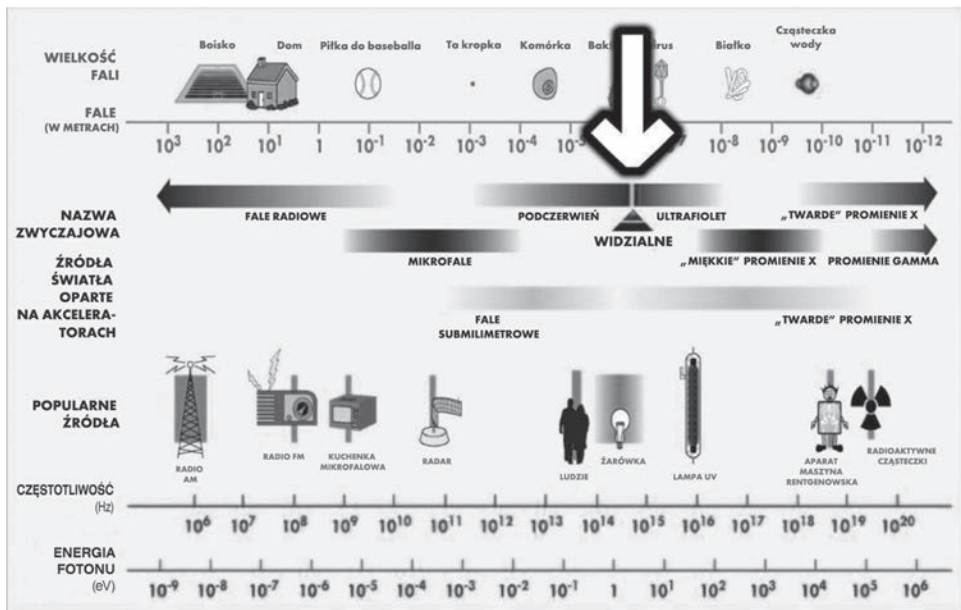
WIELKOŚĆ FALI

FALE (W METRACH)

Boisko Dom Piłka do baseballa Ta kropka Komórka Bak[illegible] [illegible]irus Białko Cząsteczka wody

$10^{3}$ $10^{2}$ $10^{1}$ 1 $10^{-1}$ $10^{-2}$ $10^{-3}$ $10^{-4}$ $10^{-5}$ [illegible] $10^{-8}$ $10^{-9}$ $10^{-10}$ $10^{-11}$ $10^{-12}$

NAZWA ZWYCZAJOWA

FALE RADIOWE PODCZERWIEŃ ULTRAFIOLET „TWARDE" PROMIENIE X

WIDZIALNE

MIKROFALE „MIĘKKIE" PROMIENIE X PROMIENIE GAMMA

ŹRÓDŁA ŚWIATŁA OPARTE NA AKCELERATORACH

FALE SUBMILIMETROWE „TWARDE" PROMIENIE X

POPULARNE ŹRÓDŁA

RADIO AM RADIO FM KUCHENKA MIKROFALOWA RADAR LUDZIE ŻARÓWKA LAMPA UV APARAT MASZYNA RENTGENOWSKA RADIOAKTYWNE CZĄSTECZKI

CZĘSTOTLIWOŚĆ (Hz)

$10^{6}$ $10^{7}$ $10^{8}$ $10^{9}$ $10^{10}$ $10^{11}$ $10^{12}$ $10^{13}$ $10^{14}$ $10^{15}$ $10^{16}$ $10^{17}$ $10^{18}$ $10^{19}$ $10^{20}$

ENERGIA FOTONU (eV)

$10^{-9}$ $10^{-8}$ $10^{-7}$ $10^{-6}$ $10^{-5}$ $10^{-4}$ $10^{-3}$ $10^{-2}$ $10^{-1}$ 1 $10^{1}$ $10^{2}$ $10^{3}$ $10^{4}$ $10^{5}$ $10^{6}$